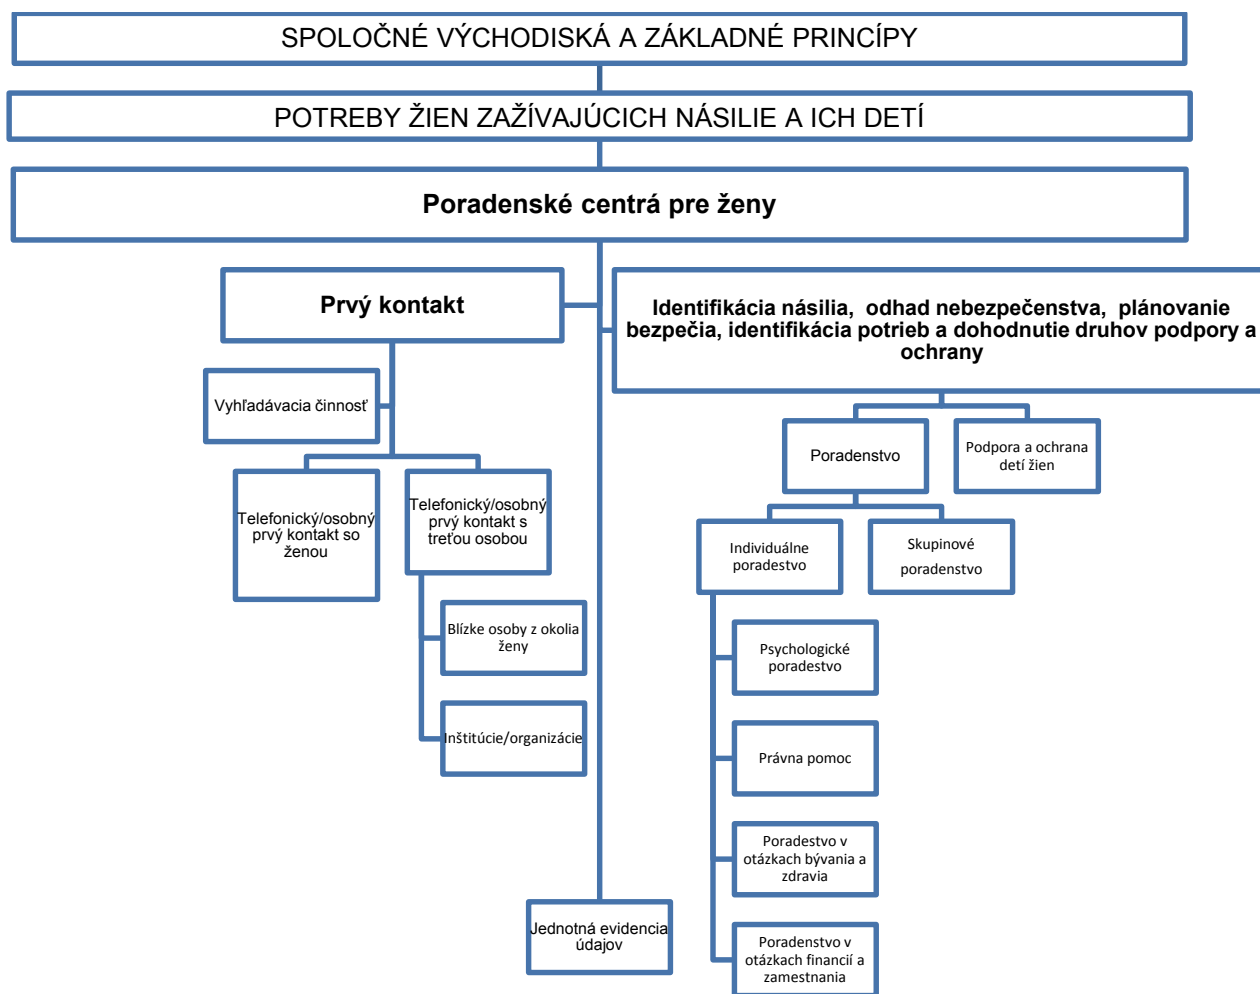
SPOLOČNÉ VÝCHODISKÁ A ZÁKLADNÉ PRINCÍPY

POTREBY ŽIEN ZAŽÍVAJÚCICH NÁSILIE A ICH DETÍ

Poradenské centrá pre ženy

Prvý kontakt

Identifikácia násilia, odhad nebezpečenstva, plánovanie bezpečia, identifikácia potrieb a dohodnutie druhov podpory a ochrany

Vyhľadávacia činnosť

Telefonický/osobný prvý kontakt so ženou

Telefonický/osobný prvý kontakt s treťou osobou

Blízke osoby z okolia ženy

Inštitúcie/organizácie

Poradenstvo

Podpora a ochrana detí žien

Individuálne poradenstvo

Skupinové poradenstvo

Psychologické poradestvo

Právna pomoc

Poradenstvo v otázkach bývania a zdravia

Poradenstvo v otázkach financií a zamestnania

Jednotná evidencia údajov